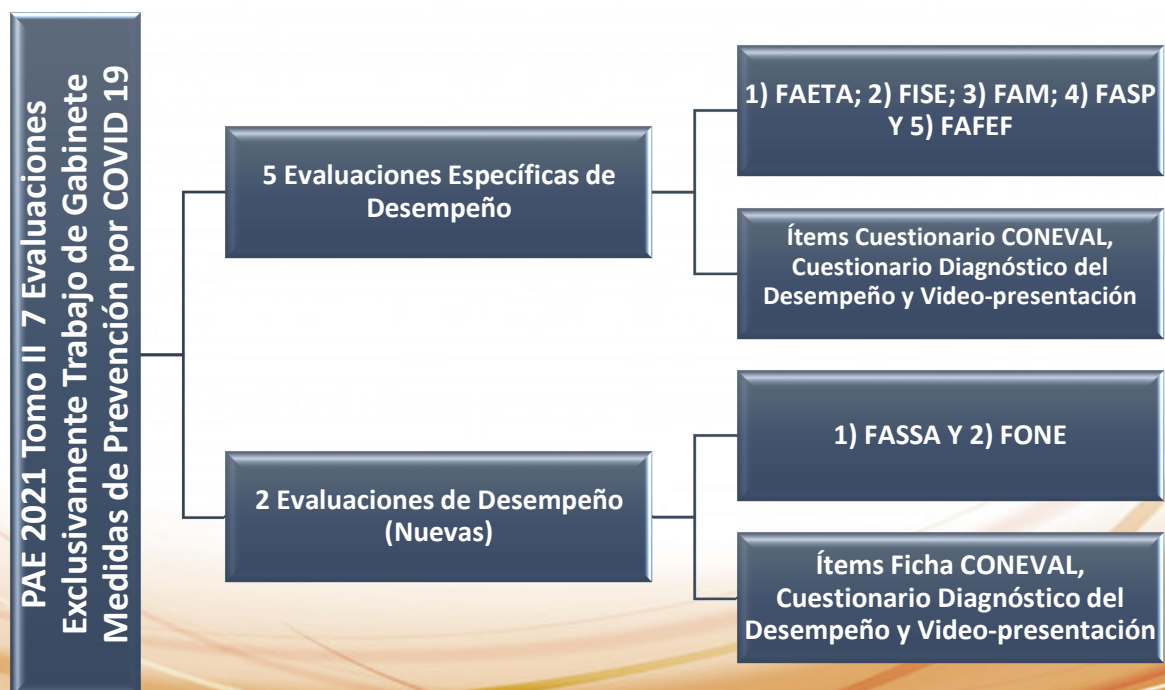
PAE 2021 Tomo II 7 Evaluaciones Exclusivamente Trabajo de Gabinete Medidas de Prevención por COVID 19

5 Evaluaciones Específicas de Desempeño

1) FAETA; 2) FISE; 3) FAM; 4) FASP Y 5) FAFEF

Ítems Cuestionario CONEVAL, Cuestionario Diagnóstico del Desempeño y Video-presentación

2 Evaluaciones de Desempeño (Nuevas)

1) FASSA Y 2) FONE

Ítems Ficha CONEVAL, Cuestionario Diagnóstico del Desempeño y Video-presentación